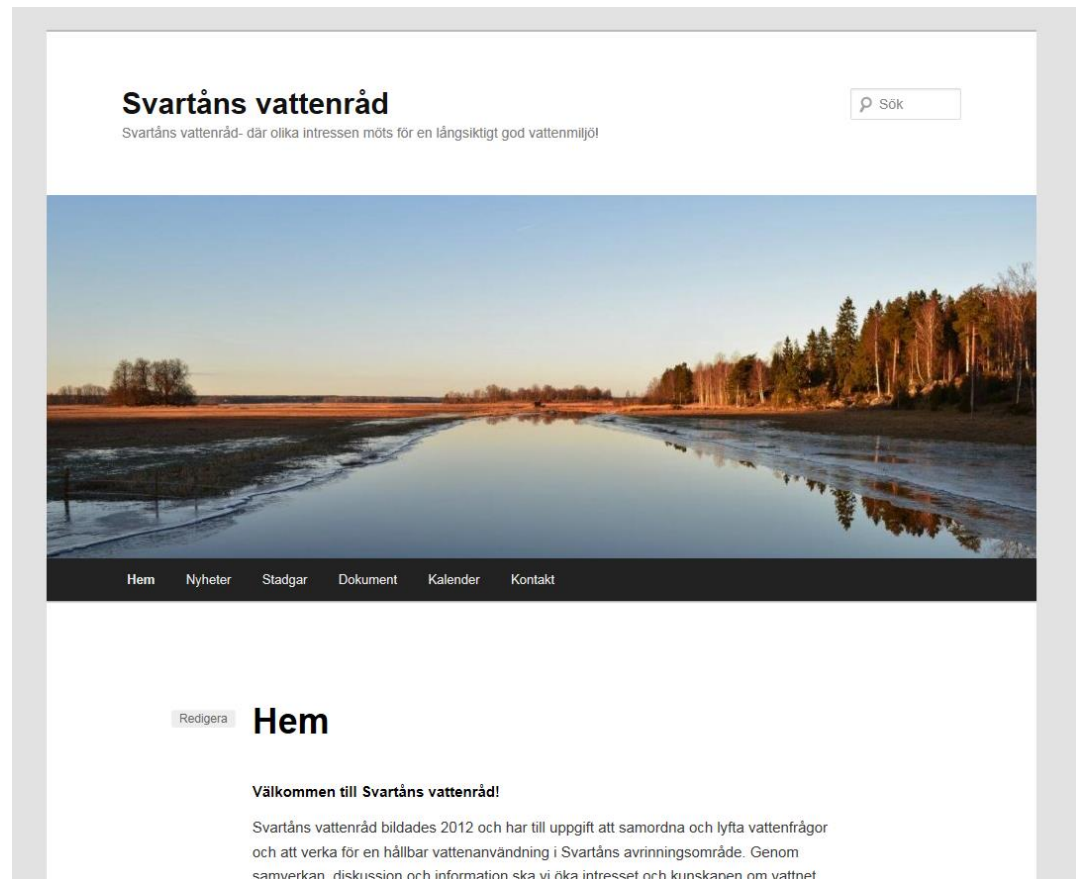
Svartåns vattenråd

Svartåns vattenråd- där olika intressen möts för en långsiktigt god vattenmiljö!

Sök

Hem Nyheter Stadgar Dokument Kalender Kontakt

Redigera

Hem

Välkommen till Svartåns vattenråd!

Svartåns vattenråd bildades 2012 och har till uppgift att samordna och lyfta vattenfrågor och att verka för en hållbar vattenanvändning i Svartåns avrinningsområde. Genom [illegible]